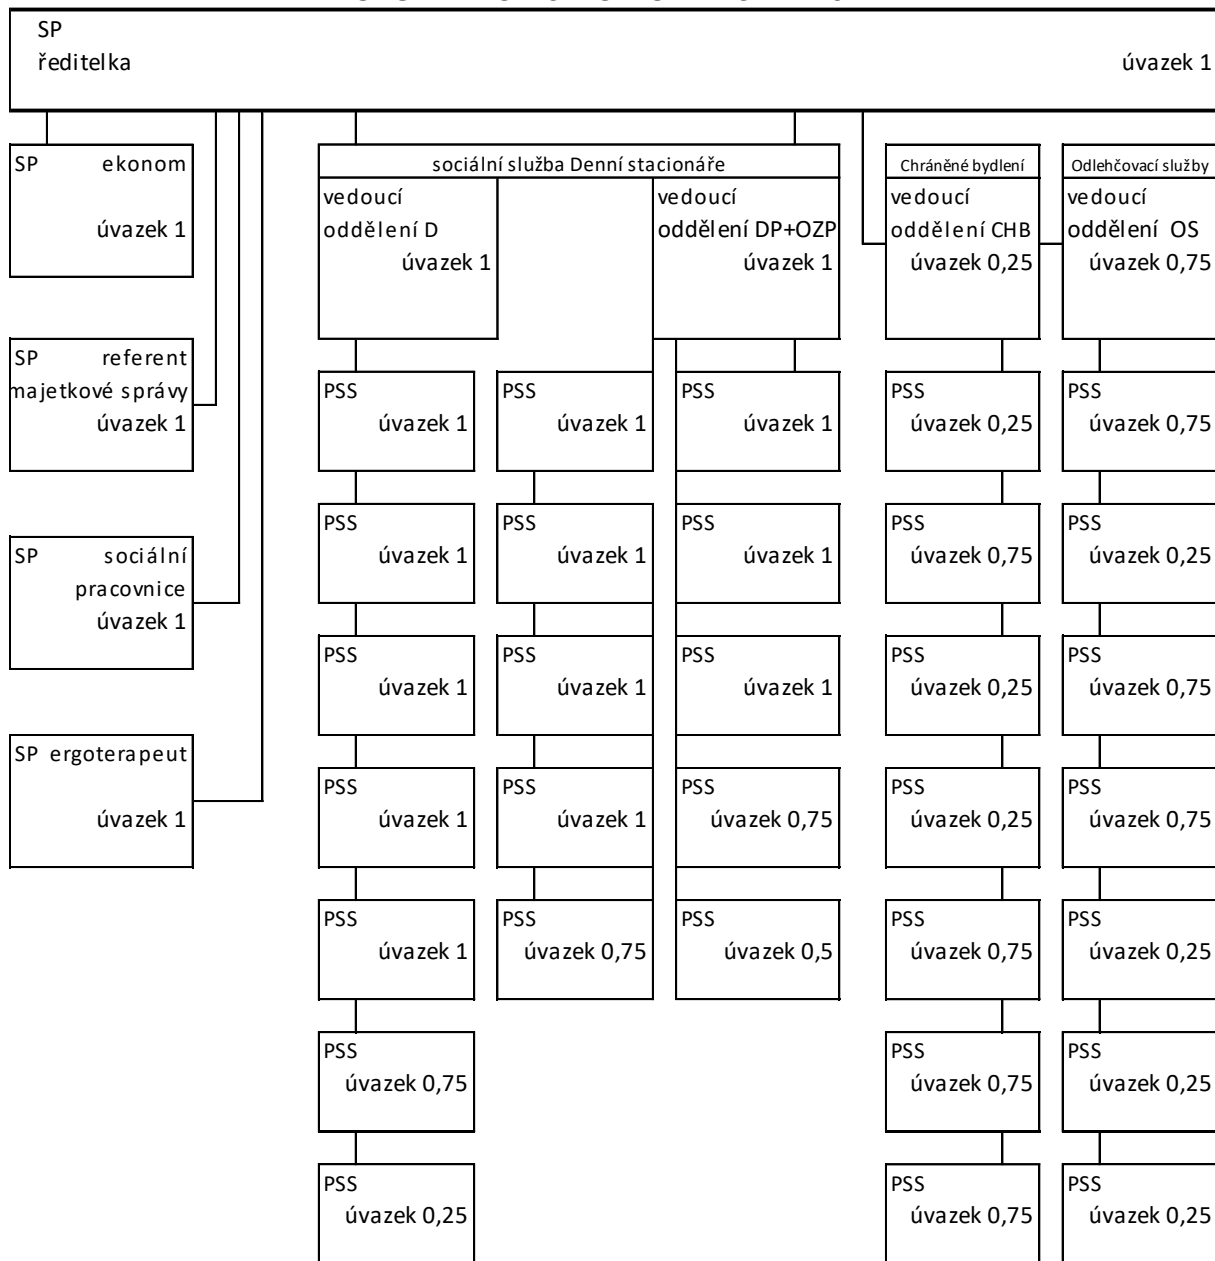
SP
ředitelka úvazek 1

SP ekonom
úvazek 1

SP referent majetkové správy
úvazek 1

SP sociální pracovnice
úvazek 1

SP ergoterapeut
úvazek 1

sociální služba Denní stacionáře

vedoucí oddělení D
úvazek 1

PSS úvazek 1
PSS úvazek 1
PSS úvazek 1
PSS úvazek 1
PSS úvazek 1
PSS úvazek 0,75
PSS úvazek 0,25

PSS úvazek 1
PSS úvazek 1
PSS úvazek 1
PSS úvazek 1
PSS úvazek 0,75

vedoucí oddělení DP+OZP
úvazek 1

PSS úvazek 1
PSS úvazek 1
PSS úvazek 1
PSS úvazek 0,75
PSS úvazek 0,5

Chráněné bydlení
vedoucí oddělení CHB
úvazek 0,25

PSS úvazek 0,25
PSS úvazek 0,75
PSS úvazek 0,25
PSS úvazek 0,25
PSS úvazek 0,75
PSS úvazek 0,75
PSS úvazek 0,75

Odlehčovací služby
vedoucí oddělení OS
úvazek 0,75

PSS úvazek 0,75
PSS úvazek 0,25
PSS úvazek 0,75
PSS úvazek 0,75
PSS úvazek 0,25
PSS úvazek 0,25
PSS úvazek 0,25